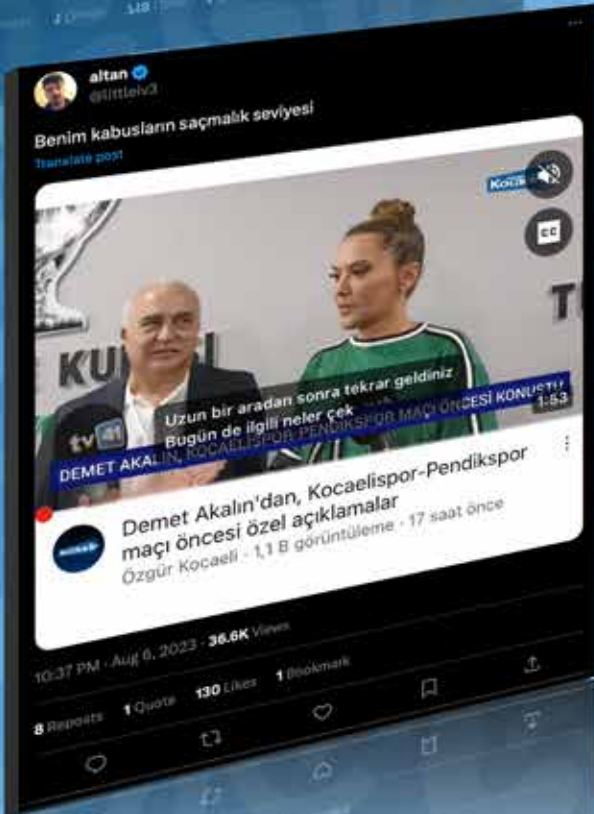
altan
@littlelv3

Benim kabusların saçmalık seviyesi

Translate post

Kocaeli

CC

KU

TÜ

tv41

Uzun bir aradan sonra tekrar geldiniz
Bugün de ilgili neler çek

DEMET AKALIN, KOCAELISPOR-PENDIKSPOR MAÇI ÖNCESİ KONUŞTU

1:53

Demet Akalın'dan, Kocaelispor-Pendikspor maçı öncesi özel açıklamalar

Özgür Kocaeli · 1,1 B görüntüleme · 17 saat önce

10:37 PM · Aug 6, 2023 · 36.6K Views

8 Reposts 1 Quote 130 Likes 1 Bookmark